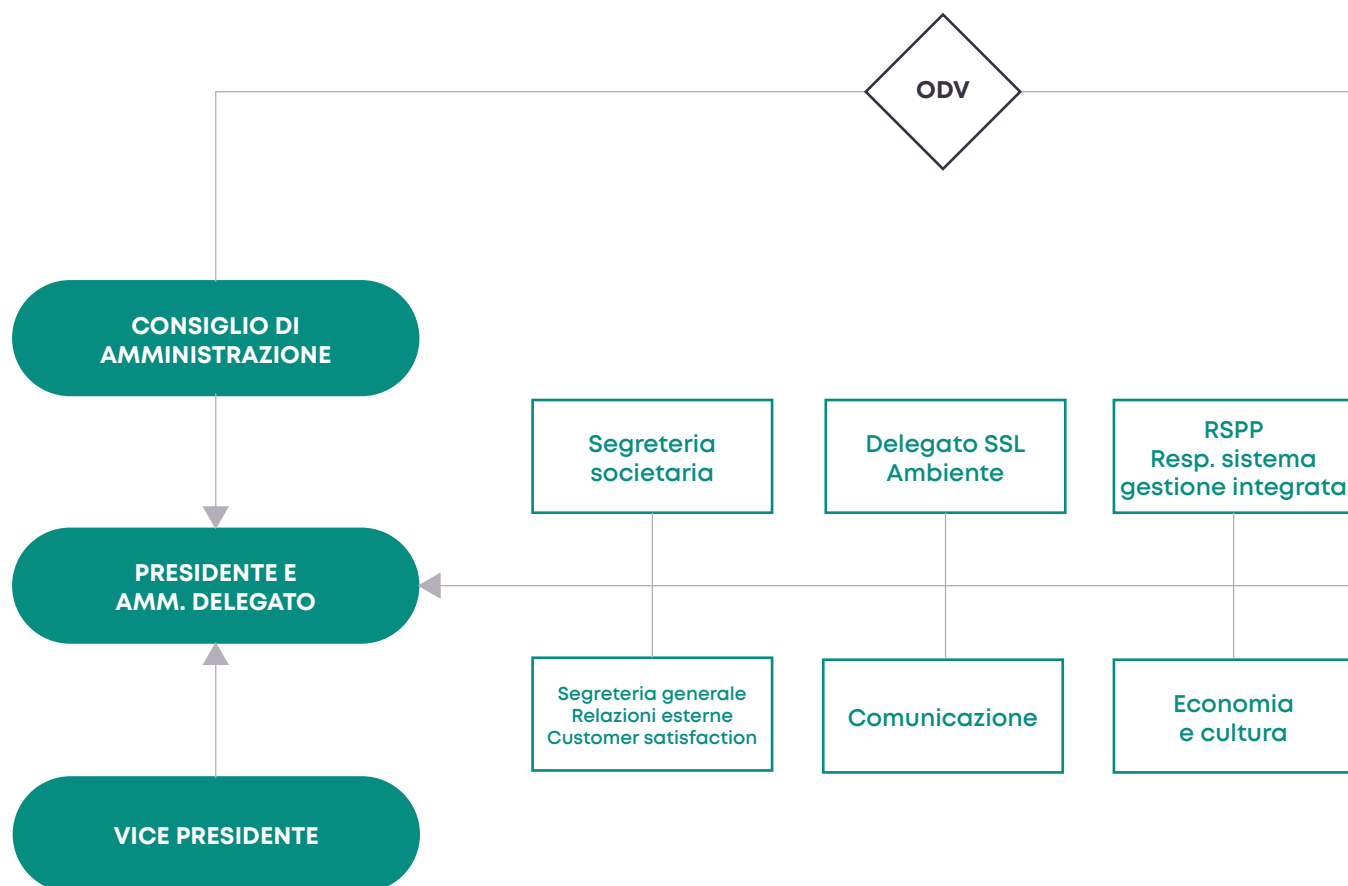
ODV

CONSIGLIO DI AMMINISTRAZIONE

PRESIDENTE E AMM. DELEGATO

VICE PRESIDENTE

Segreteria societaria

Delegato SSL Ambiente

RSPP
Resp. sistema gestione integrata

Segreteria generale
Relazioni esterne
Customer satisfaction

Comunicazione

Economia e cultura